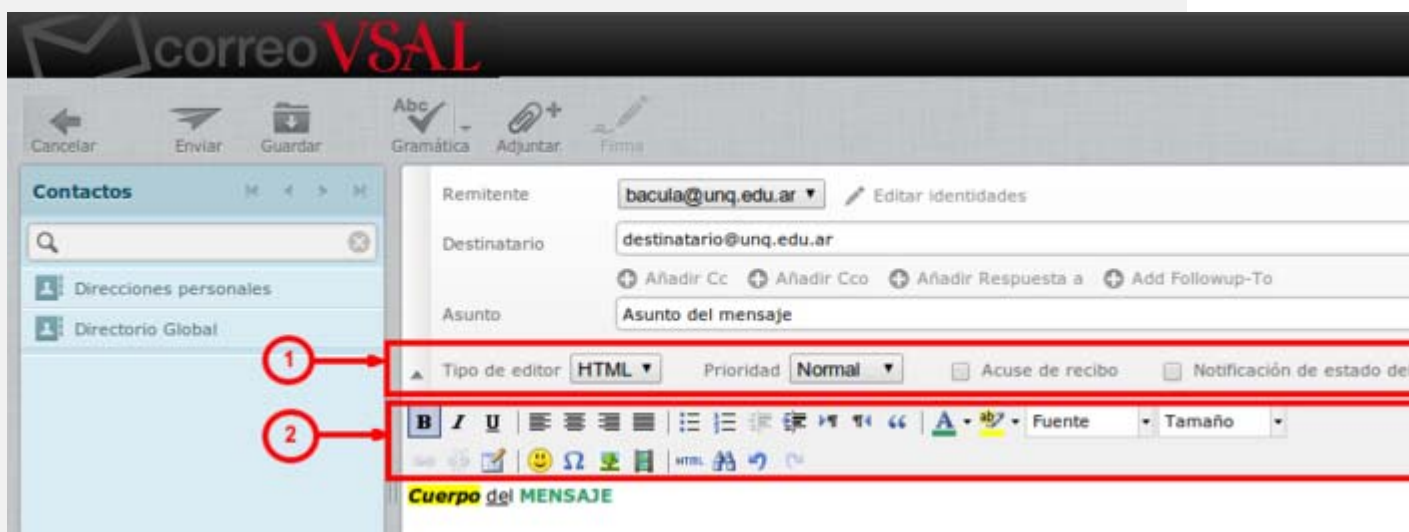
correoVSAL

Cancelar Enviar Guardar Gramática Adjuntar Firma

Contactos

Direcciones personales
Directorio Global

Remitente bacula@unq.edu.ar ▼ Editar identidades
Destinatario destinatario@unq.edu.ar
Añadir Cc Añadir Cco Añadir Respuesta a Add Followup-To
Asunto Asunto del mensaje

1
Tipo de editor HTML ▼ Prioridad Normal ▼ Acuse de recibo Notificación de estado de

2
B I U A Fuente Tamaño
Ω HTML

Cuerpo del MENSAJE